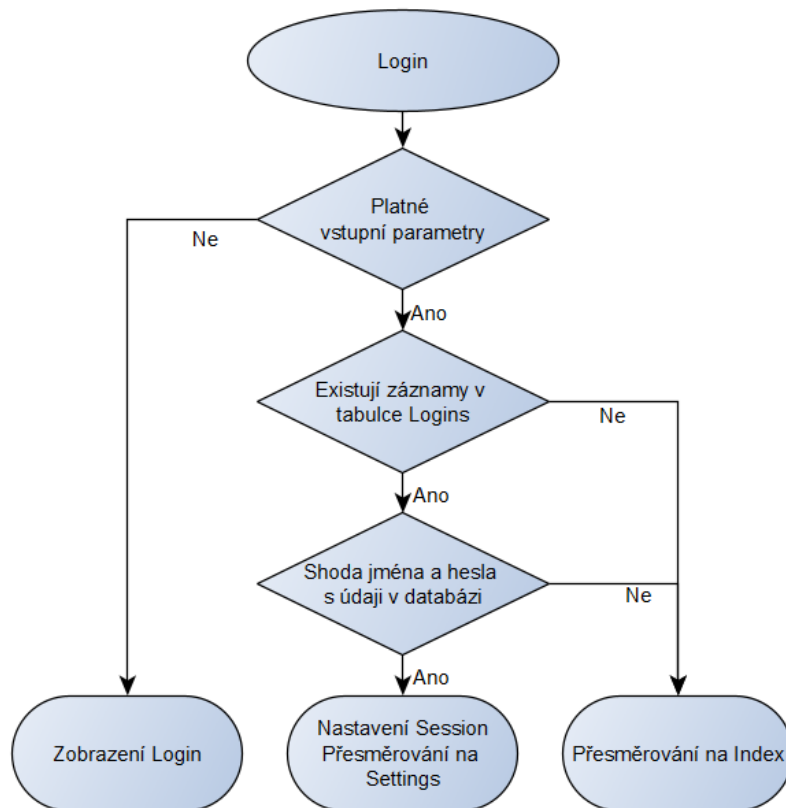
Login

Platné vstupní parametry

Ne

Ano

Existují záznamy v tabulce Logins

Ne

Ano

Shoda jména a hesla s údaji v databázi

Ne

Ano

Zobrazení Login

Nastavení Session Přesměrování na Settings

Přesměrování na Index